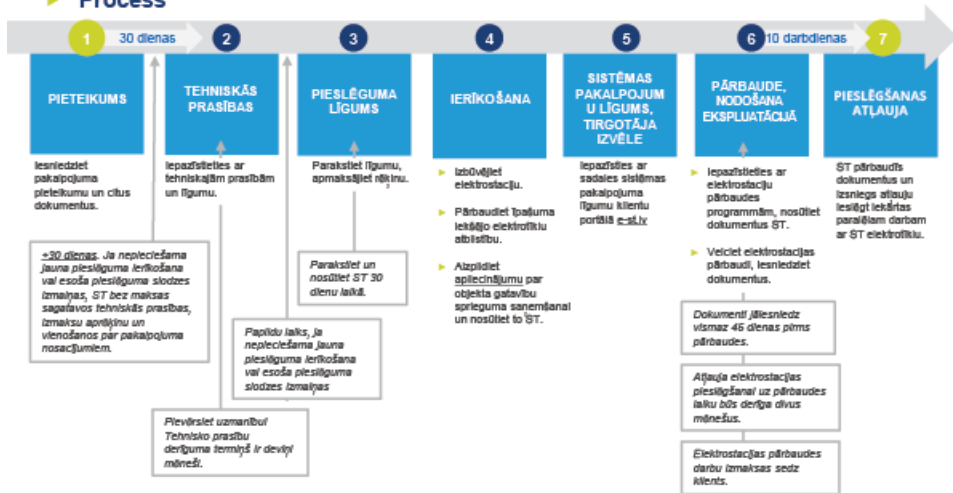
Process

1 30 dienas 2 3 4 5 6 10 darbdienas 7

PIETEIKUMS

Iesniedziet pakalpojuma pieteikumu un citus dokumentus.

+30 dienas. Ja nepieciešama jauna pieslēguma ierīkošana vai esoša pieslēguma slodzes izmaiņas, ST bez maksas sagatavos tehniskās prasības, izmaksu aprēķinu un vienošanos par pakalpojuma nosacījumiem.

TEHNISKĀS PRASĪBAS

Iepazīstieties ar tehniskajām prasībām un līgumu.

Papildu laiks, ja nepieciešama jauna pieslēguma ierīkošana vai esoša pieslēguma slodzes izmaiņas

Pievērsiet uzmanību! Tehnisko prasību derīguma termiņš ir deviņi mēneši.

PIESLĒGUMA LĪGUMS

Parakstiet līgumu, apmaksājiet rēķinu.

Parakstiet un nosūtiet ST 30 dienu laikā.

IERĪKOŠANA

Izbūvējiet elektrostaciju.

Pārbaudiet īpašuma iekšējo elektrotīklu atbilstību.

Aizpildiet apliecinājumu par objekta gatavību sprieguma saņemšanai un nosūtiet to ST.

SISTĒMAS PAKALPOJUMU LĪGUMS, TIRGOTĀJA IZVĒLE

Iepazīstieties ar sadales sistēmas pakalpojuma līgumu klientu portālā e-st.lv

PĀRBAUDE, NODOŠANA EKSPLUATĀCIJĀ

Iepazīstieties ar elektrostaciju pārbaudes programmām, nosūtiet dokumentus ST.

Veiciet elektrostacijas pārbaudi, iesniedziet dokumentus.

Dokumenti jāiesniedz vismaz 45 dienas pirms pārbaudes.

Atļauja elektrostacijas pieslēgšanai uz pārbaudes laiku būs derīga divus mēnešus.

Elektrostacijas pārbaudes darbu izmaksas sedz klients.

PIESLĒGŠANAS ATĻAUJA

ST pārbaudīs dokumentus un izsniegs atļauju ieslēgt iekārtas paralēlam darbam ar ST elektrotīklu.